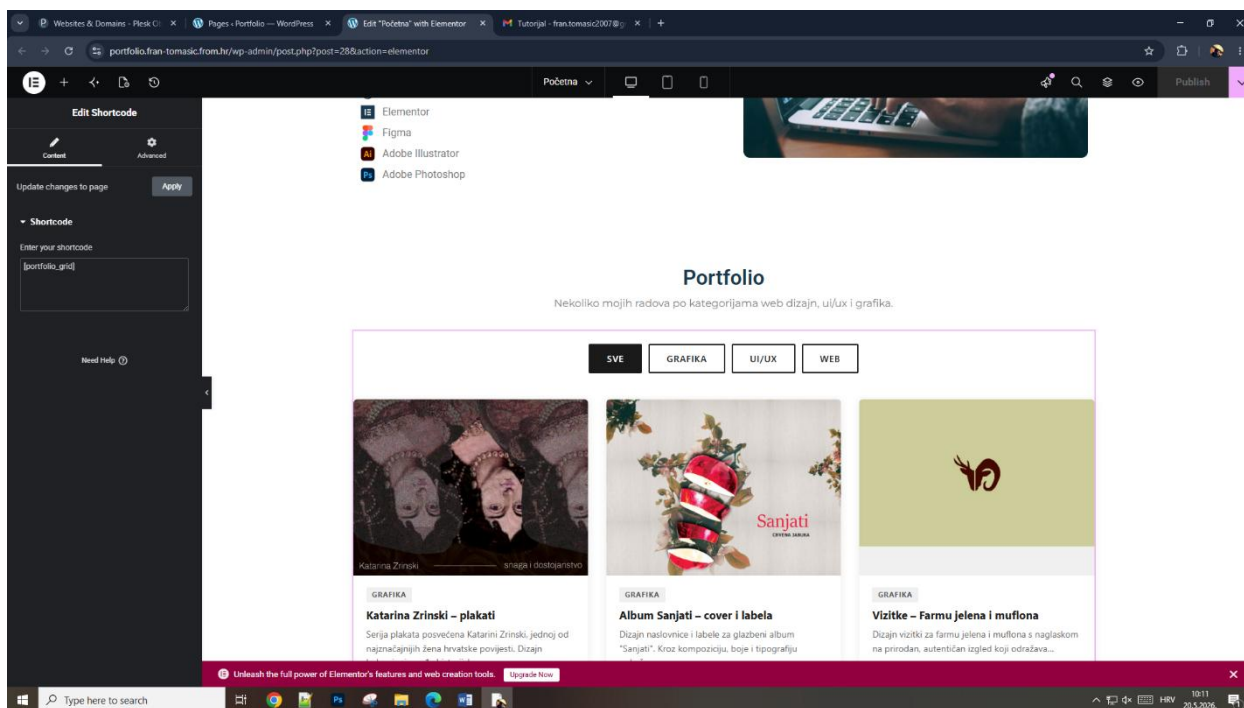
Websites & Domains - Plesk O ×
Pages ‹ Portfolio — WordPress ×
Edit "Početna" with Elementor ×
Tutorijal - fran.tomasic2007@ ×
+

portfolio.fran-tomasic.from.hr/wp-admin/post.php?post=28&action=elementor

Početna

Publish

Edit Shortcode

Content
Advanced

Update changes to page
Apply

Shortcode

Enter your shortcode

[portfolio_grid]

Need Help

Elementor
Figma
Adobe Illustrator
Adobe Photoshop

Portfolio

Nekoliko mojih radova po kategorijama web dizajn, ui/ux i grafika.

SVE
GRAFIKA
UI/UX
WEB

Katarina Zrinski
snaga i dostojanstvo

Sanjati
CRVENA JABUKA

GRAFIKA
Katarina Zrinski – plakati
Serija plakata posvećena Katarini Zrinski, jednoj od najznačajnijih žena hrvatske povijesti. Dizajn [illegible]

GRAFIKA
Album Sanjati – cover i labela
Dizajn naslovnice i labele za glazbeni album "Sanjati". Kroz kompoziciju, boje i tipografiju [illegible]

GRAFIKA
Vizitke – Farmu jelena i muflona
Dizajn vizitki za farmu jelena i muflona s naglaskom na prirodan, autentičan izgled koji odražava...

Unleash the full power of Elementor's features and web creation tools.
Upgrade Now

Type here to search

HRV
10:11
20.5.2026.